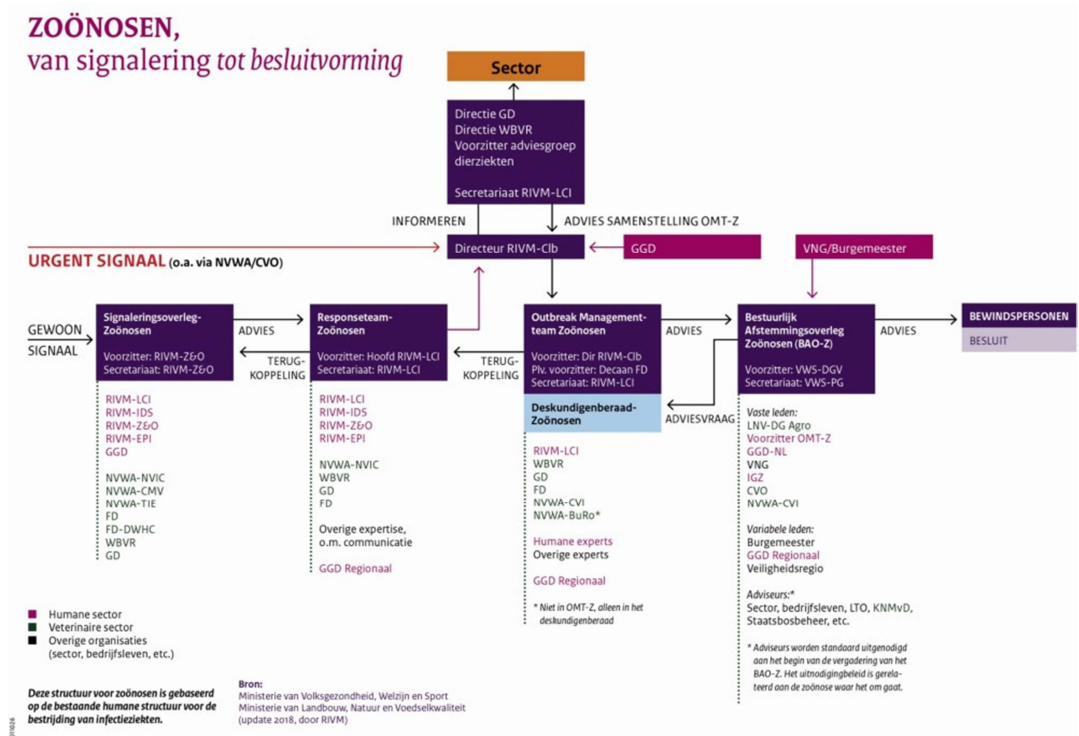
ZOÖNOSEN,
van signalering tot besluitvorming

Sector

Directie GD
Directie WBVR
Voorzitter adviesgroep dierziekten

Secretariaat RIVM-LCI

INFORMEREN

ADVIES SAMENSTELLING OMT-Z

URGENT SIGNAAL (o.a. via NVWA/CVO)

Directeur RIVM-Clb

GGD

VNG/Burgemeester

GEWOON SIGNAAL

Signaleringsoverleg-Zoönosen

Voorzitter: RIVM-Z&O
Secretariaat: RIVM-Z&O

ADVIES

TERUG-KOPPELING

Responseteam-Zoönosen

Voorzitter: Hoofd RIVM-LCI
Secretariaat: RIVM-LCI

TERUG-KOPPELING

Outbreak Managementteam Zoönosen

Voorzitter: Dir RIVM-Clb
Plv. voorzitter: Decaan FD
Secretariaat: RIVM-LCI

ADVIES

ADVIESVRAAG

Bestuurlijk Afstemmingsoverleg Zoönosen (BAO-Z)

Voorzitter: VWS-DGV
Secretariaat: VWS-PG

ADVIES

BEWINDSPERSONEN

BESLUIT

RIVM-LCI
RIVM-IDS
RIVM-Z&O
RIVM-EPI
GGD

NVWA-NVIC
NVWA-CMV
NVWA-TIE
FD
FD-DWHC
WBVR
GD

RIVM-LCI
RIVM-IDS
RIVM-Z&O
RIVM-EPI

NVWA-NVIC
WBVR
GD
FD

Overige expertise, o.m. communicatie

GGD Regionaal

Deskundigenberaad-Zoönosen

RIVM-LCI
WBVR
GD
FD
NVWA-CVI
NVWA-BuRo*

Humane experts
Overige experts

GGD Regionaal

* Niet in OMT-Z, alleen in het deskundigenberaad

Vaste leden:
LNV-DG Agro
Voorzitter OMT-Z
GGD-NL
VNG
IGZ
CVO
NVWA-CVI

Variabele leden:
Burgemeester
GGD Regionaal
Veiligheidsregio

Adviseurs:*
Sector, bedrijfsleven, LTO, KNMvD, Staatsbosbeheer, etc.

* Adviseurs worden standaard uitgenodigd aan het begin van de vergadering van het BAO-Z. Het uitnodigingbeleid is gerelateerd aan de zoönose waar het om gaat.

Humane sector
Veterinaire sector
Overige organisaties (sector, bedrijfsleven, etc.)

Deze structuur voor zoönosen is gebaseerd op de bestaande humane structuur voor de bestrijding van infectieziekten.

Bron:
Ministerie van Volksgezondheid, Welzijn en Sport
Ministerie van Landbouw, Natuur en Voedselkwaliteit
(update 2018, door RIVM)